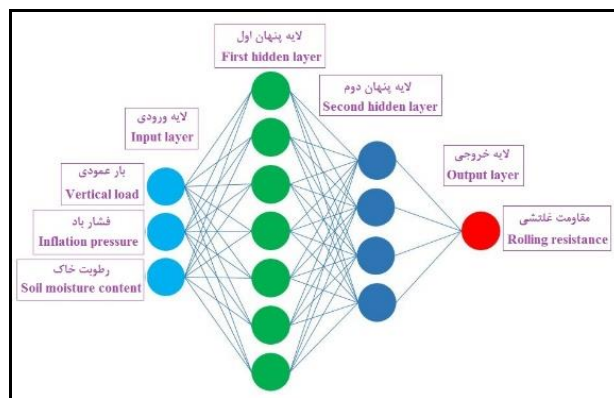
لایه پنهان اول
First hidden layer

لایه پنهان دوم
Second hidden layer

لایه ورودی
Input layer

لایه خروجی
Output layer

بار عمودی
Vertical load

فشار باد
Inflation pressure

رطوبت خاک
Soil moisture content

مقاومت غلتشی
Rolling resistance